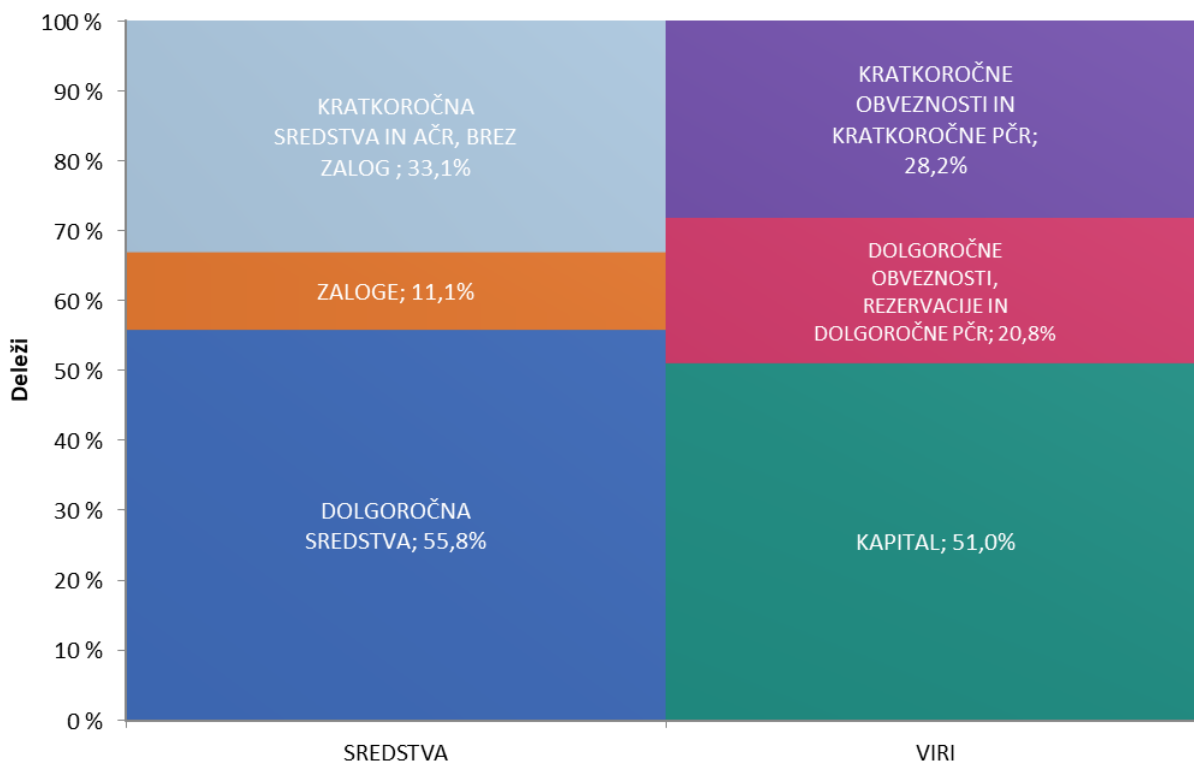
100 %
90 %
80 %
70 %
60 %
50 %
40 %
30 %
20 %
10 %
0 %

Deleži

KRATKOROČNA SREDSTVA IN AČR, BREZ ZALOG ; 33,1%

ZALOGE; 11,1%

DOLGOROČNA SREDSTVA; 55,8%

KRATKOROČNE OBVEZNOSTI IN KRATKOROČNE PČR; 28,2%

DOLGOROČNE OBVEZNOSTI, REZERVACIJE IN DOLGOROČNE PČR; 20,8%

KAPITAL; 51,0%

SREDSTVA

VIRI